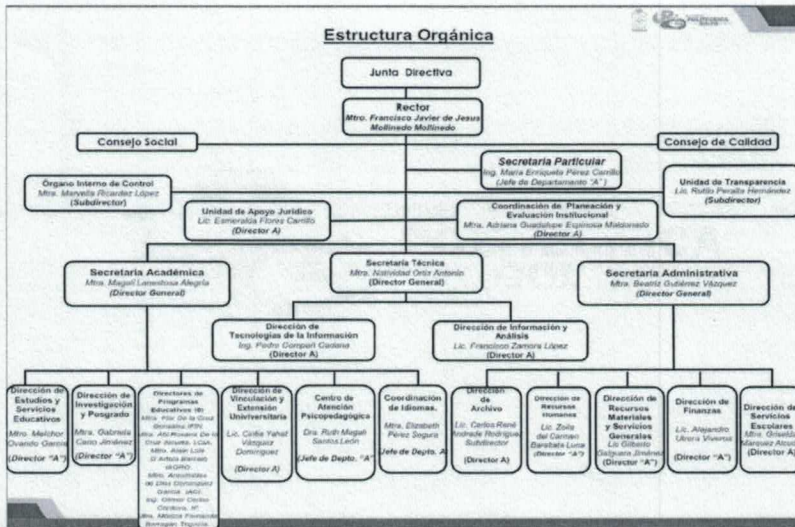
Estructura Orgánica

Junta Directiva

Rector
Mtro. Francisco Javier de Jesus Mollinedo Mollinedo

Consejo Social

Consejo de Calidad

Secretaria Particular
Ing. Maria Enriqueta Pérez Carrillo
(Jefe de Departamento "A")

Órgano Interno de Control
Mtra. Mervella Ricardez López
(Subdirector)

Unidad de Transparencia
Lic. Rutilo Peralta Hernández
(Subdirector)

Unidad de Apoyo Jurídico
Lic. Esmeralda Flores Carrillo
(Director A)

Coordinación de Planeación y Evaluación Institucional
Mtra. Adriana Guadalupe Espinosa Maldonado
(Director A)

Secretaria Académica
Mtra. Magali Lamoitosa Alegría
(Director General)

Secretaria Técnica
Mtra. Natividad Ortiz Antonio
(Director General)

Secretaria Administrativa
Mtra. Beatriz Gutiérrez Vázquez
(Director General)

Dirección de Tecnologías de la Información
Ing. Pedro Compañ Gadena
(Director A)

Dirección de Información y Análisis
Lic. Francisco Zamora López
(Director A)

Dirección de Estudios y Servicios Educativos
Mtro. Melchor Ovando García
(Director "A")

Dirección de Investigación y Posgrado
Mtra. Gabriela Cano Jiménez
(Director "A")

Directores de Programas Educativos (8)
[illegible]

Dirección de Vinculación y Extensión Universitaria
Lic. Cotlie Yahel Vázquez Domínguez
(Director A)

Centro de Atención Psicopedagógica
Dra. Ruth Magali Santos León
(Jefe de Depto. "A")

Coordinación de Idiomas.
Mtra. Elizabeth Pérez Segura
(Jefe de Depto. A)

Dirección de Archivo
Lic. Carlos René Andrade Rodríguez
Subdirector
(Director A)

Dirección de Recursos Humanos
Lic. Zoila del Carmen Barahona Luna
(Director "A")

Dirección de Recursos Materiales y Servicios Generales
Lic. Gilberto Salguero Jiménez
(Director "A")

Dirección de Finanzas
Lic. Alejandro Urrera Viveros
(Director "A")

Dirección de Servicios Escolares
Mtra. Griselda Marquez Alcudia
(Director A)